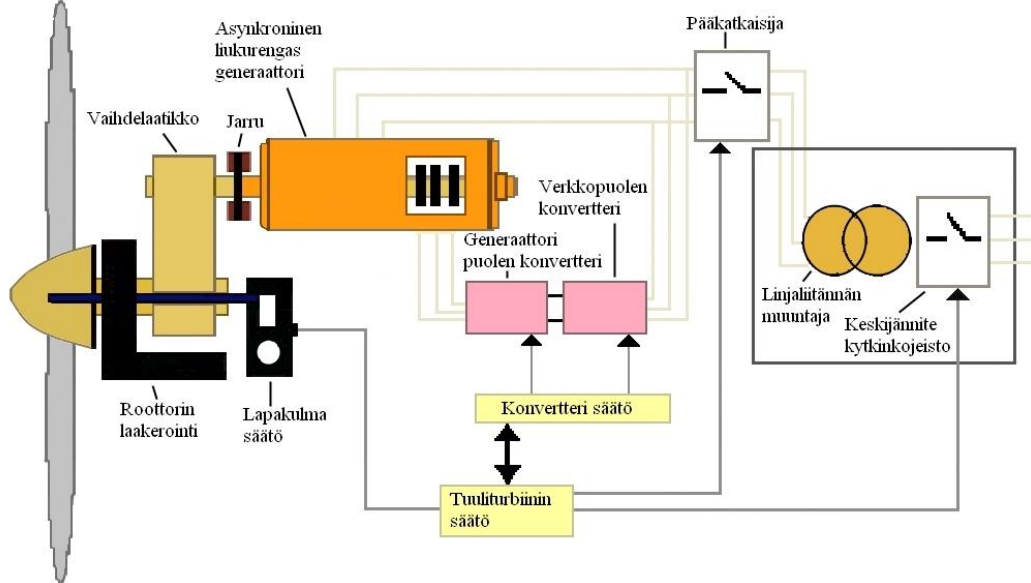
Asynkroninen liukurengas generaattori

Pääkatkaisija

Vaihdelaatikko

Jarru

Verkkopuolen konvertteri

Generaattori puolen konvertteri

Linjaliitännän muuntaja

Keskijännite kytkinkojeisto

Roottorin laakerointi

Lapakulma säätö

Konvertteri säätö

Tuuliturbiinin säätö